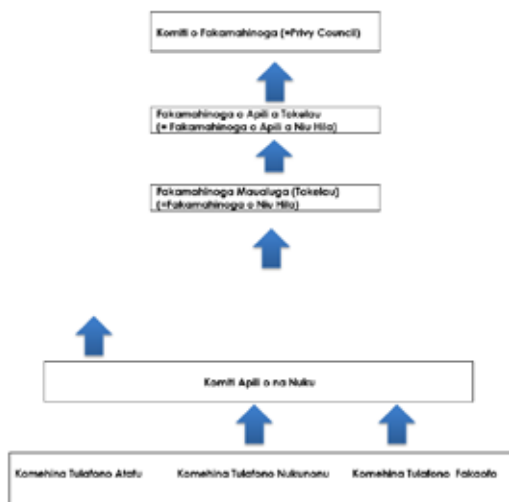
Komiti o Fakamahinoga (=Privy Council)

Fakamahinoga o Apili o Tokelau (= Fakamahinoga o Apili o Niu Hila)

Fakamahinoga Maualuga (Tokelau) (=Fakamahinoga o Niu Hila)

Komiti Apili o na Nuku

Komehina Tulafono Atafu

Komehina Tulafono Nukunonu

Komehina Tulafono Fakaofo